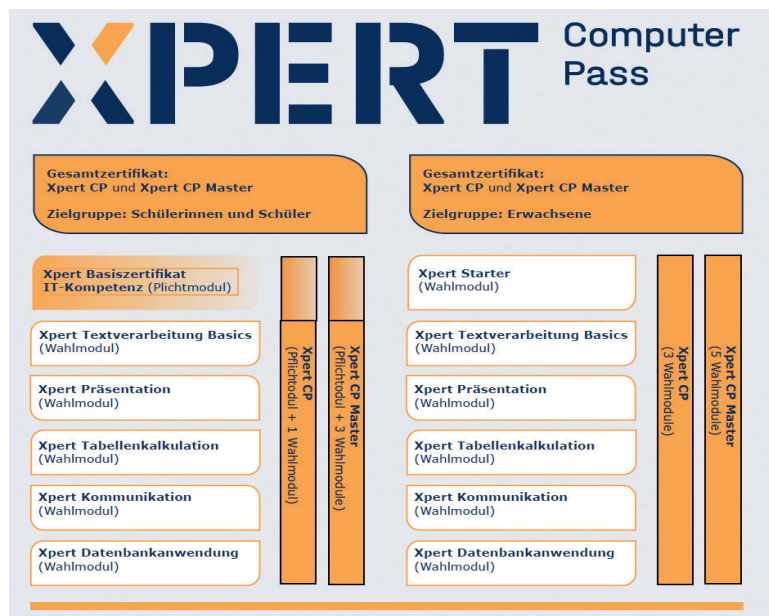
XPERT Computer Pass

Gesamtzertifikat:
Xpert CP und Xpert CP Master

Zielgruppe: Schülerinnen und Schüler

Xpert Basiszertifikat IT-Kompetenz (Plichtmodul)

Xpert Textverarbeitung Basics (Wahlmodul)

Xpert Präsentation (Wahlmodul)

Xpert Tabellenkalkulation (Wahlmodul)

Xpert Kommunikation (Wahlmodul)

Xpert Datenbankanwendung (Wahlmodul)

Xpert CP (Pflichtodul + 1 Wahlmodul)

Xpert CP Master (Pflichtodul + 3 Wahlmodule)

Gesamtzertifikat:
Xpert CP und Xpert CP Master

Zielgruppe: Erwachsene

Xpert Starter (Wahlmodul)

Xpert Textverarbeitung Basics (Wahlmodul)

Xpert Präsentation (Wahlmodul)

Xpert Tabellenkalkulation (Wahlmodul)

Xpert Kommunikation (Wahlmodul)

Xpert Datenbankanwendung (Wahlmodul)

Xpert CP (3 Wahlmodule)

Xpert CP Master (5 Wahlmodule)